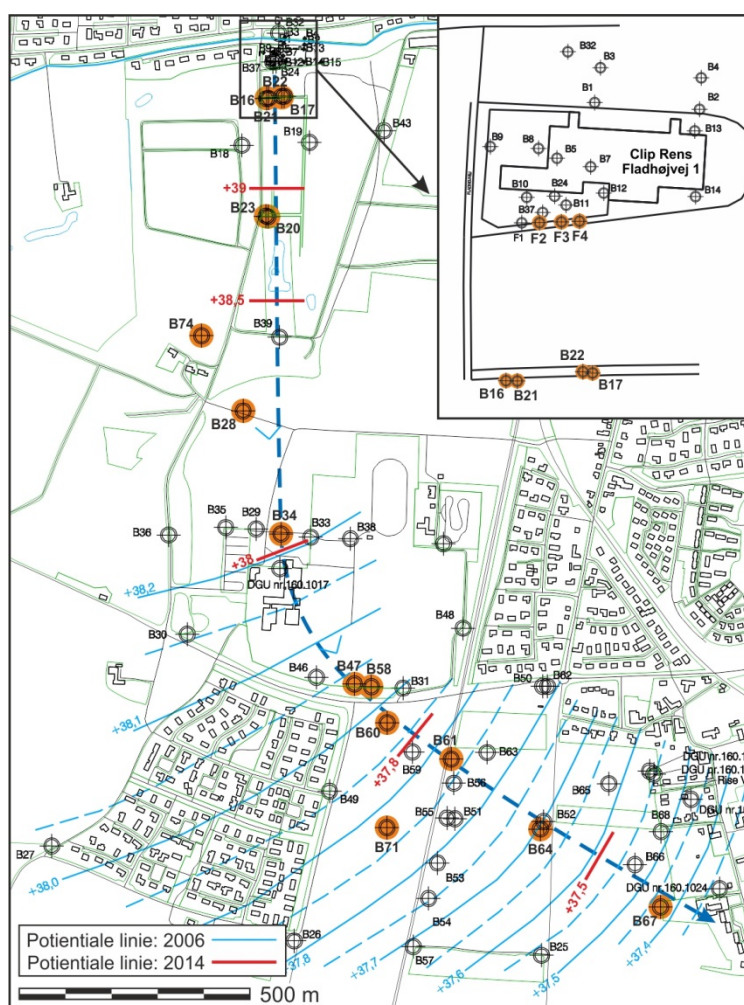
B32
B3
B37
B13
B24
B14
B15
B22
B16
B21
B17
B19
B43
B18
+39
B23
B20
+38,5
B74
B39
B28
B35
B29
B34
B33
B38
B36
+38
DGU nr.160.1017
+38,2
B30
B48
B46
B47
B58
B31
B50
B62
+38,1
B60
B61
B63
+37,8
B59
B56
B65
DGU nr.160.1
DGU nr.160.1
Rise V
B49
B55
B51
B52
DGU nr.1
B68
B71
B64
B27
B66
+38,0
B53
+37,5
DGU nr.160.1024
B67
B54
B26
B25
B57
+37,8
+37,7
+37,6
+37,5
+37,4
Potentiale linie: 2006
Potentiale linie: 2014
500 m

B32
B3
B4
B1
B2
B9
B8
B13
B5
B7
Clip Rens
Fladhøjvej 1
B10
B24
B12
B14
B11
B37
F1
F2
F3
F4
B22
B16
B21
B17